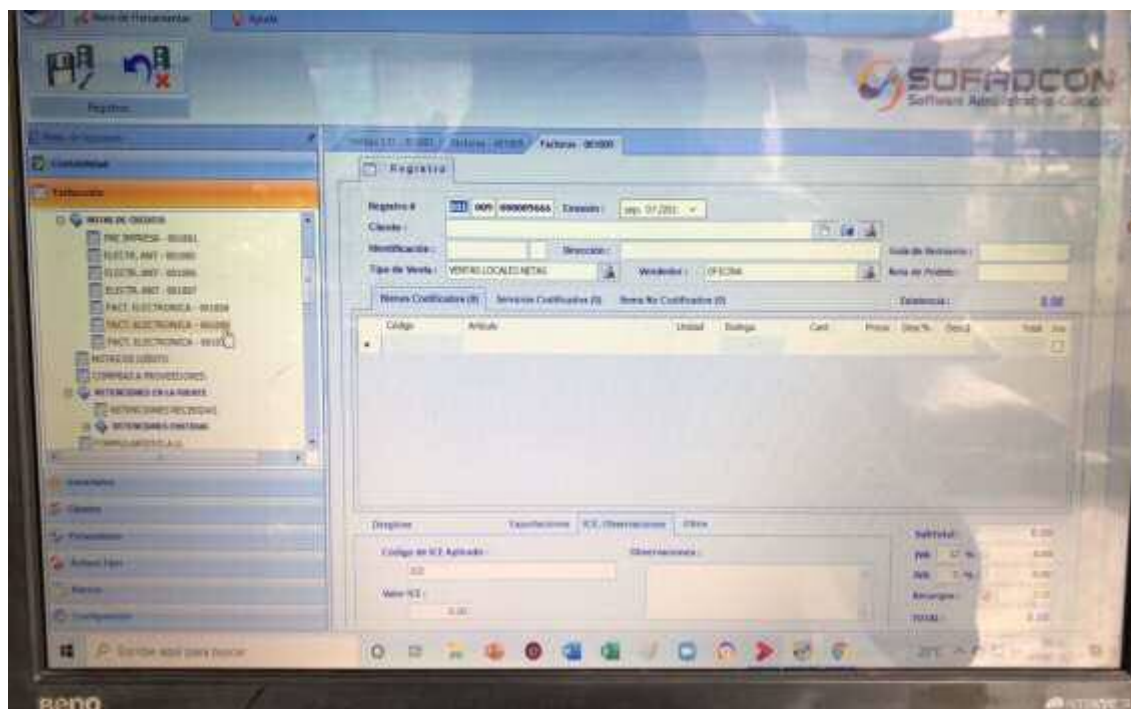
Barra de Herramientas Ayuda

Registros

SOFADCON
Software Administrativo Contable

Contabilidad
Facturación
NOTAS DE CREDITO
PRE IMPRESA - 001001
ELECTR. ANT - 001005
ELECTR. ANT - 001006
ELECTR. ANT - 001007
FACT. ELECTRONICA - 001008
FACT. ELECTRONICA - 001009
FACT. ELECTRONICA - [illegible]
NOTAS DE DEBITO
COMPRAS A PROVEEDORES
RETENCIONES EN LA FUENTE
RETENCIONES RECIBIDAS
RETENCIONES EMITIDAS
COMPROBANTES A.U.

Inventarios
Clientes
Proveedores
Activos Fijos
Bancos
Configuración

Facturas - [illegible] Facturas - 001009 Facturas - 001009

Registro

Registro # 001 009 000009666 Emisión: sep. 07/2021
Cliente :
Identificación : Dirección : Guía de Remisión :
Tipo de Venta : VENTAS LOCALES NETAS Vendedor : OFICINA Nota de Pedido :

Bienes Codificados (0) Servicios Codificados (0) Items No Codificados (0) Existencia : 0.00

| Código | Artículo | Unidad | Bodega | Cant | Precio | Desc% | Desc$ | Total | Inv |
|---|---|---|---|---|---|---|---|---|---|
| | | | | | | | | | |

Despliese Especificaciones ICE /Observaciones Otros

Código de ICE Aplicado : Observaciones :
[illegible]
Valor ICE :
0.00

Subtotal : 0.00
IVA 12 % 0.00
IVA 0 % 0.00
Recargos : 0.00
TOTAL : 0.00

Escribe aquí para buscar

BenQ